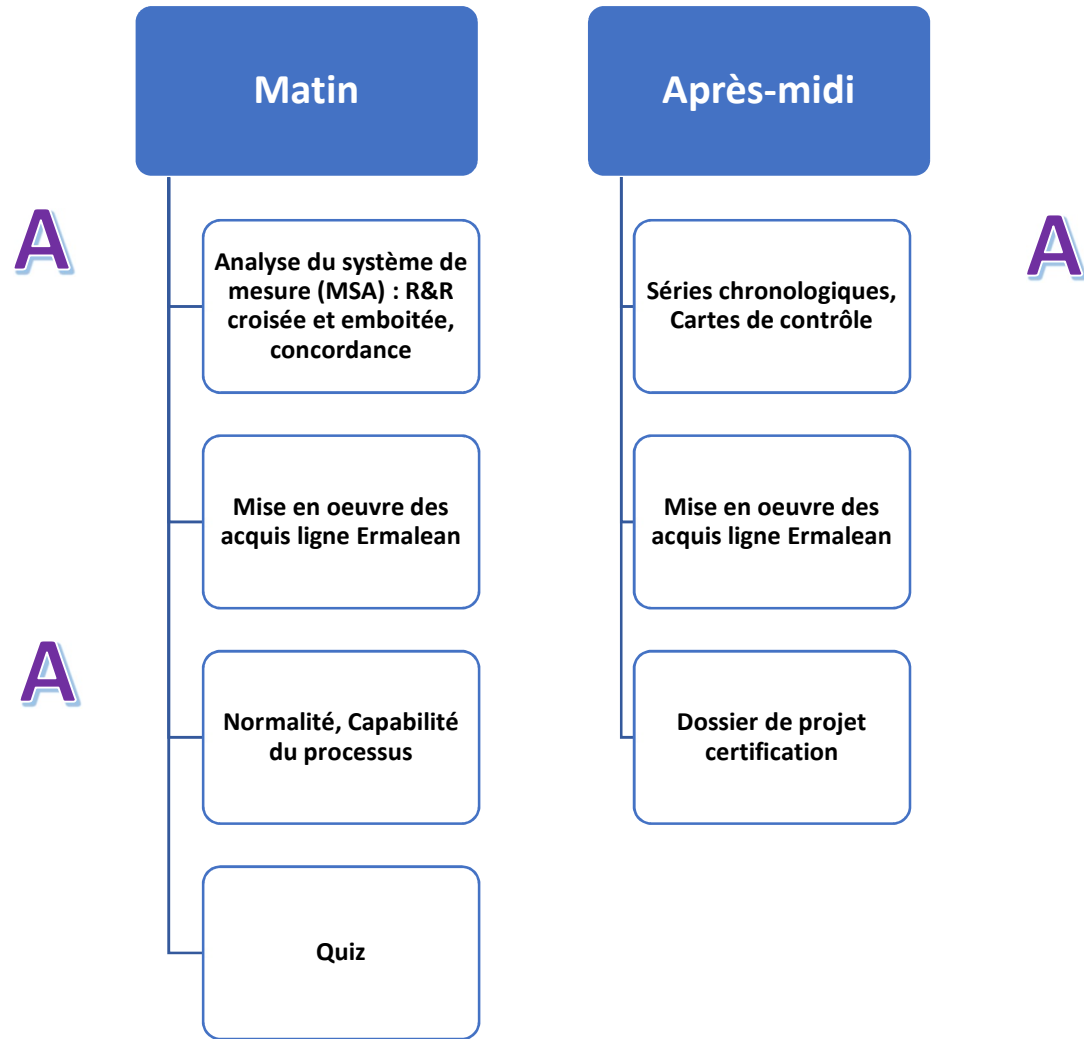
Matin

A

Analyse du système de mesure (MSA) : R&R croisée et emboitée, concordance

Mise en oeuvre des acquis ligne Ermalean

A

Normalité, Capabilité du processus

Quiz

Après-midi

A

Séries chronologiques, Cartes de contrôle

Mise en oeuvre des acquis ligne Ermalean

Dossier de projet certification